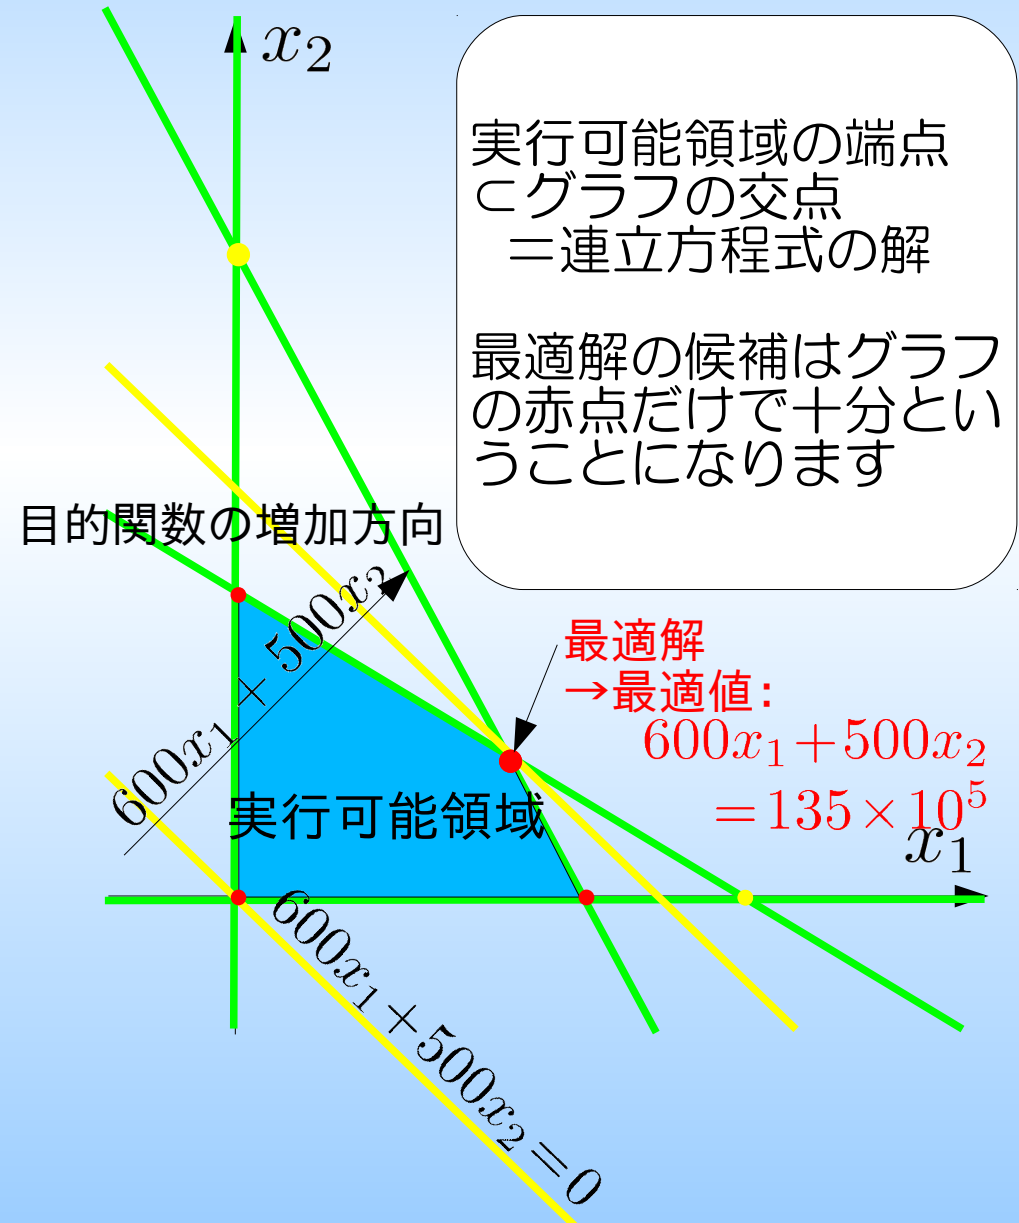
$x_2$

実行可能領域の端点
⊂グラフの交点
＝連立方程式の解

最適解の候補はグラフの赤点だけで十分ということになります

目的関数の増加方向

$600x_1+500x_2$

最適解
→最適値：
$600x_1+500x_2$
$=135\times10^5$

実行可能領域

$x_1$

$600x_1+500x_2=0$